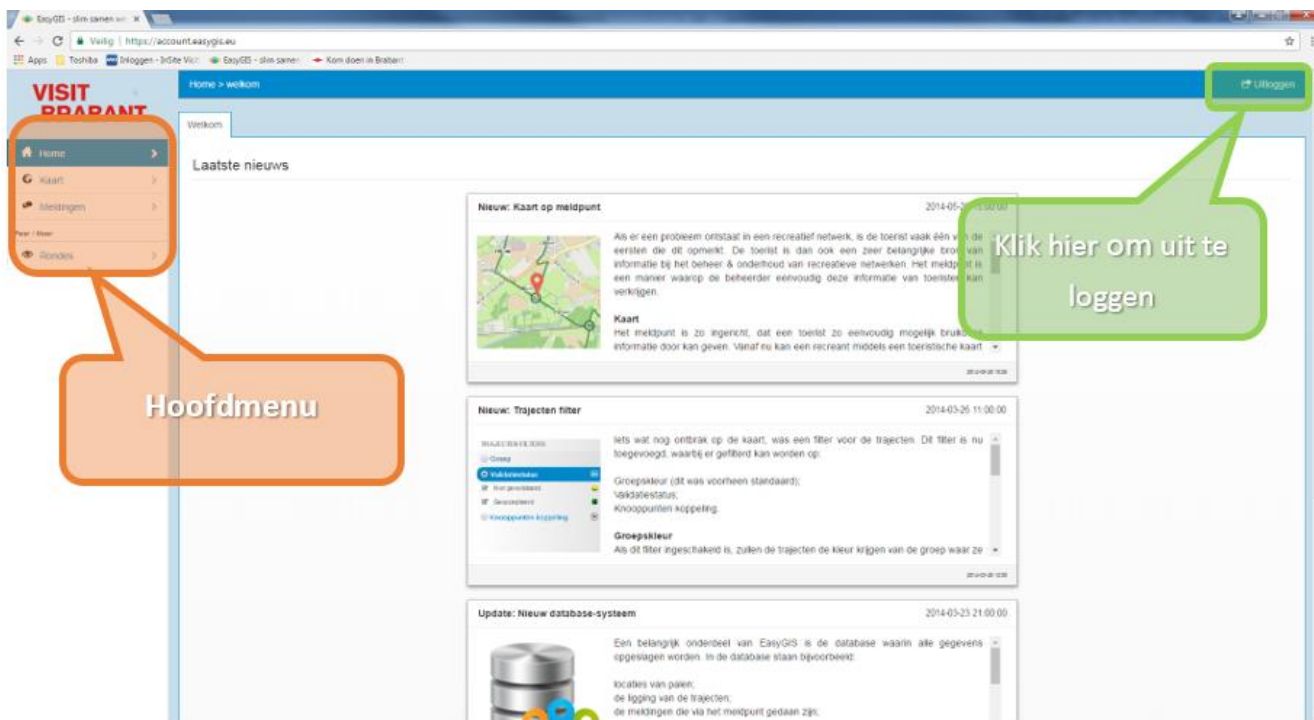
EasyGIS - slim samen w... ×

Veilig | https://account.easygis.eu

Apps Toshiba Inloggen - 3rSite Vicit EasyGIS - slim samen Kom doen in Brabant

VISIT BRABANT

Home > welkom

Uitloggen

Welkom

Home

Kaart

Meldingen

Rondes

Laatste nieuws

Nieuw: Kaart op meldpunt

2014-05-2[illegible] 00:00

Als er een probleem ontstaat in een recreatief netwerk, is de toerist vaak één v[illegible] de eersten die dit opmerkt. De toerist is dan ook een zeer belangrijke bro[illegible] van informatie bij het beheer & onderhoud van recreatieve netwerken. Het meldp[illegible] is een manier waarop de beheerder eenvoudig deze informatie van toeristen kan verkrijgen.

Kaart

Het meldpunt is zo ingericht, dat een toerist zo eenvoudig mogelijk bruik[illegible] informatie door kan geven. Vanaf nu kan een recreant middels een toeristische kaart

Klik hier om uit te loggen

Hoofdmenu

Nieuw: Trajecten filter

2014-03-26 11:00:00

Iets wat nog ontbrak op de kaart, was een filter voor de trajecten. Dit filter is nu toegevoegd, waarbij er gefilterd kan worden op:

Groepskleur (dit was voorheen standaard);
Validatiestatus;
Knooppunten koppeling.

Groepskleur

Als dit filter ingeschakeld is, zullen de trajecten de kleur krijgen van de groep waar ze

Update: Nieuw database-systeem

2014-03-23 21:00:00

Een belangrijk onderdeel van EasyGIS is de database waarin alle gegevens opgeslagen worden. In de database staan bijvoorbeeld:

locaties van palen;
de ligging van de trajecten;
de meldingen die via het meldpunt gedaan zijn;